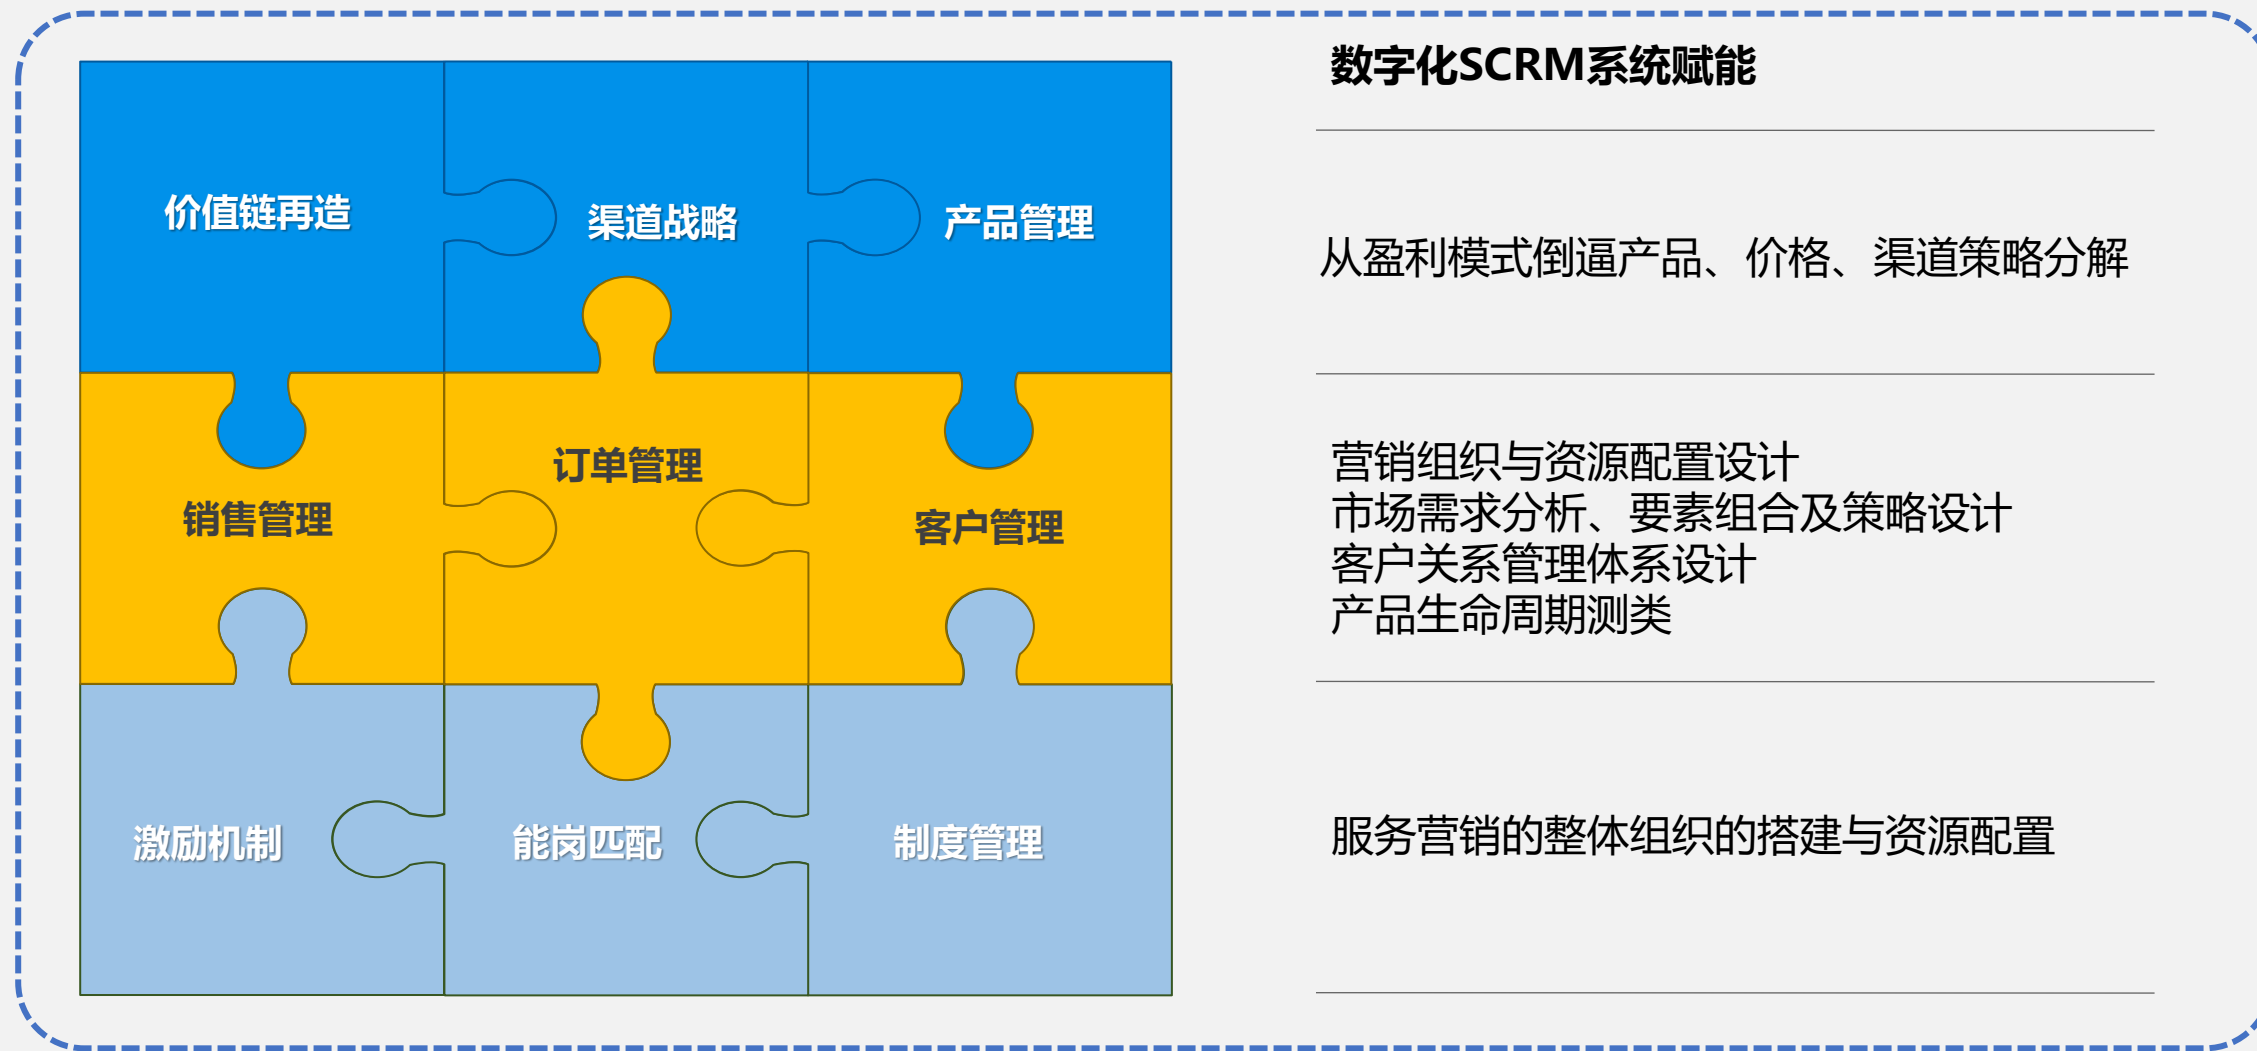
价值链再造

渠道战略

产品管理

销售管理

订单管理

客户管理

激励机制

能岗匹配

制度管理

数字化SCRM系统赋能

从盈利模式倒逼产品、价格、渠道策略分解

营销组织与资源配置设计
市场需求分析、要素组合及策略设计
客户关系管理体系设计
产品生命周期测类

服务营销的整体组织的搭建与资源配置